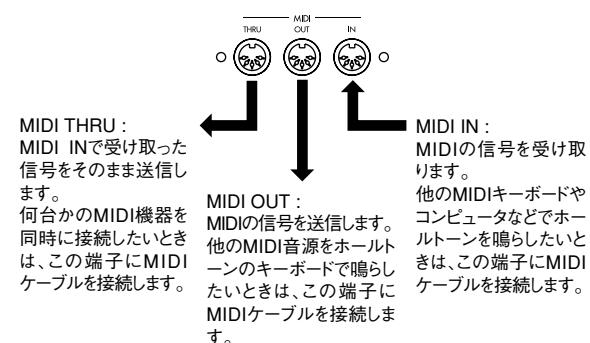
MIDI
THRU
OUT
IN

MIDI THRU :
MIDI INで受け取った信号をそのまま送信します。
何台かのMIDI機器を同時に接続したいときは、この端子にMIDIケーブルを接続します。

MIDI OUT :
MIDIの信号を送信します。他のMIDI音源をホールトーンのキーボードで鳴らしたいときは、この端子にMIDIケーブルを接続します。

MIDI IN :
MIDIの信号を受け取ります。
他のMIDIキーボードやコンピュータなどでホールトーンを鳴らしたいときは、この端子にMIDIケーブルを接続します。